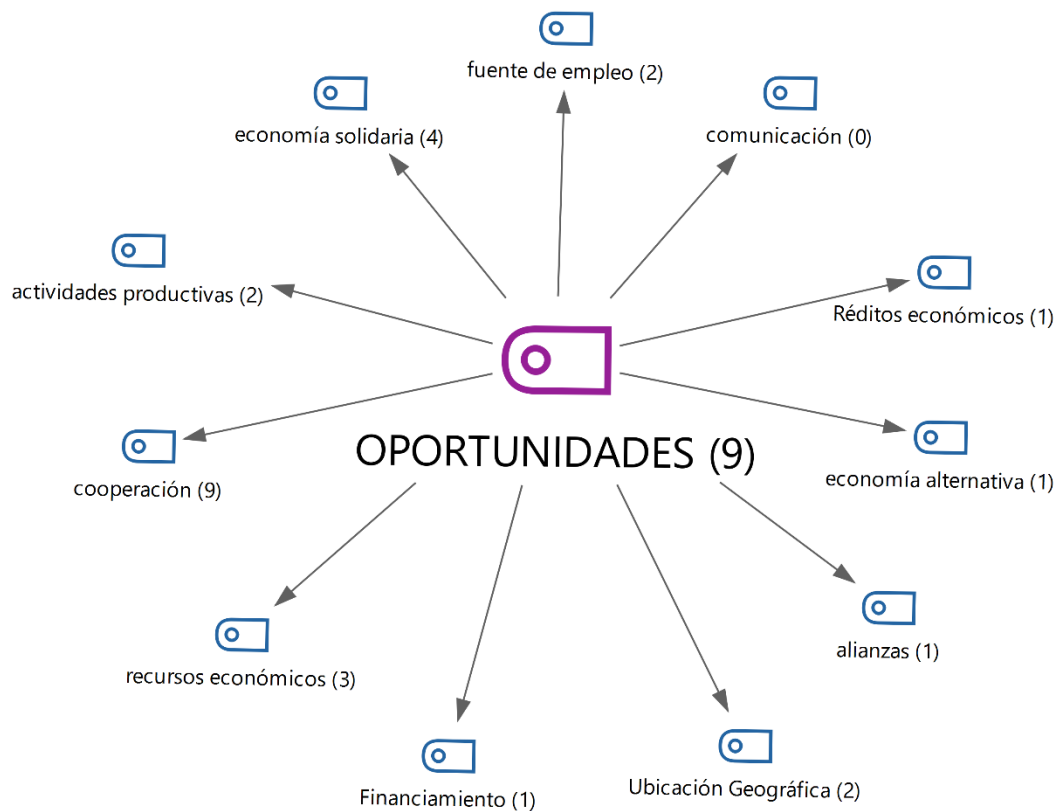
fuente de empleo (2)

economía solidaria (4)

comunicación (0)

actividades productivas (2)

Réditos económicos (1)

OPORTUNIDADES (9)

cooperación (9)

economía alternativa (1)

alianzas (1)

recursos económicos (3)

Financiamiento (1)

Ubicación Geográfica (2)